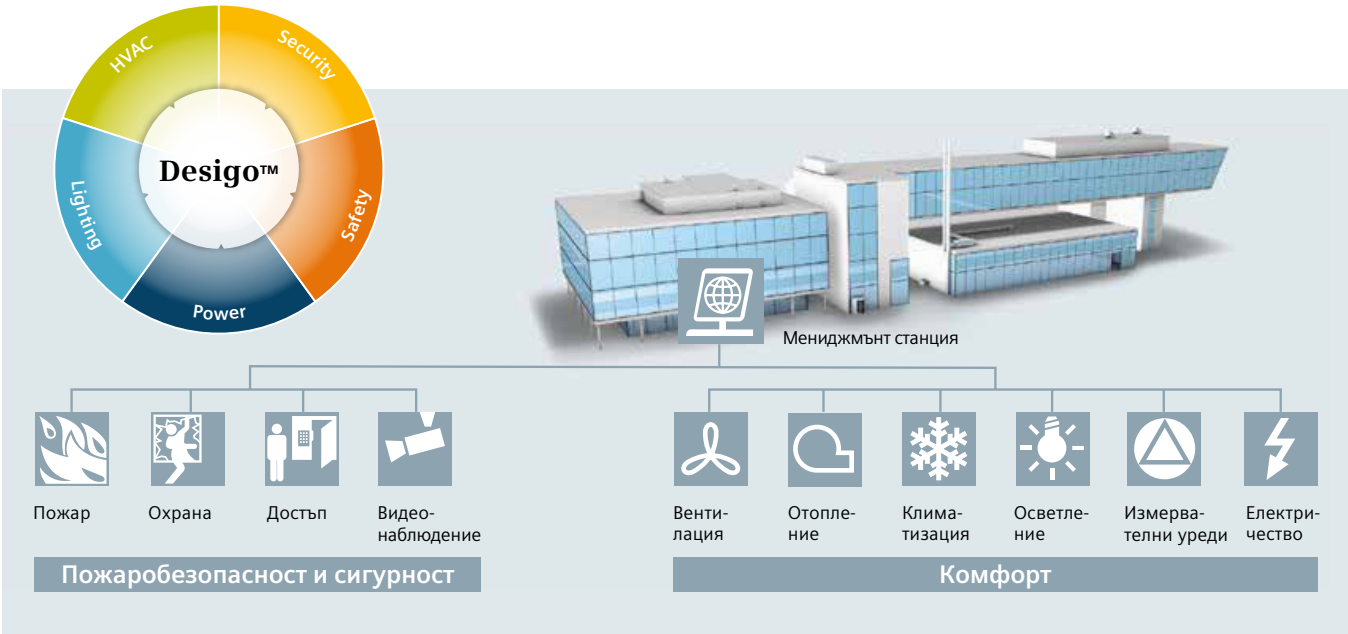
HVAC
Security
Safety
Power
Lighting
Desigo™

Мениджмънт станция

Пожар
Охрана
Достъп
Видеонаблюдение

Пожаробезопасност и сигурност

Вентилация
Отопление
Климатизация
Осветление
Измервателни уреди
Електричество

Комфорт